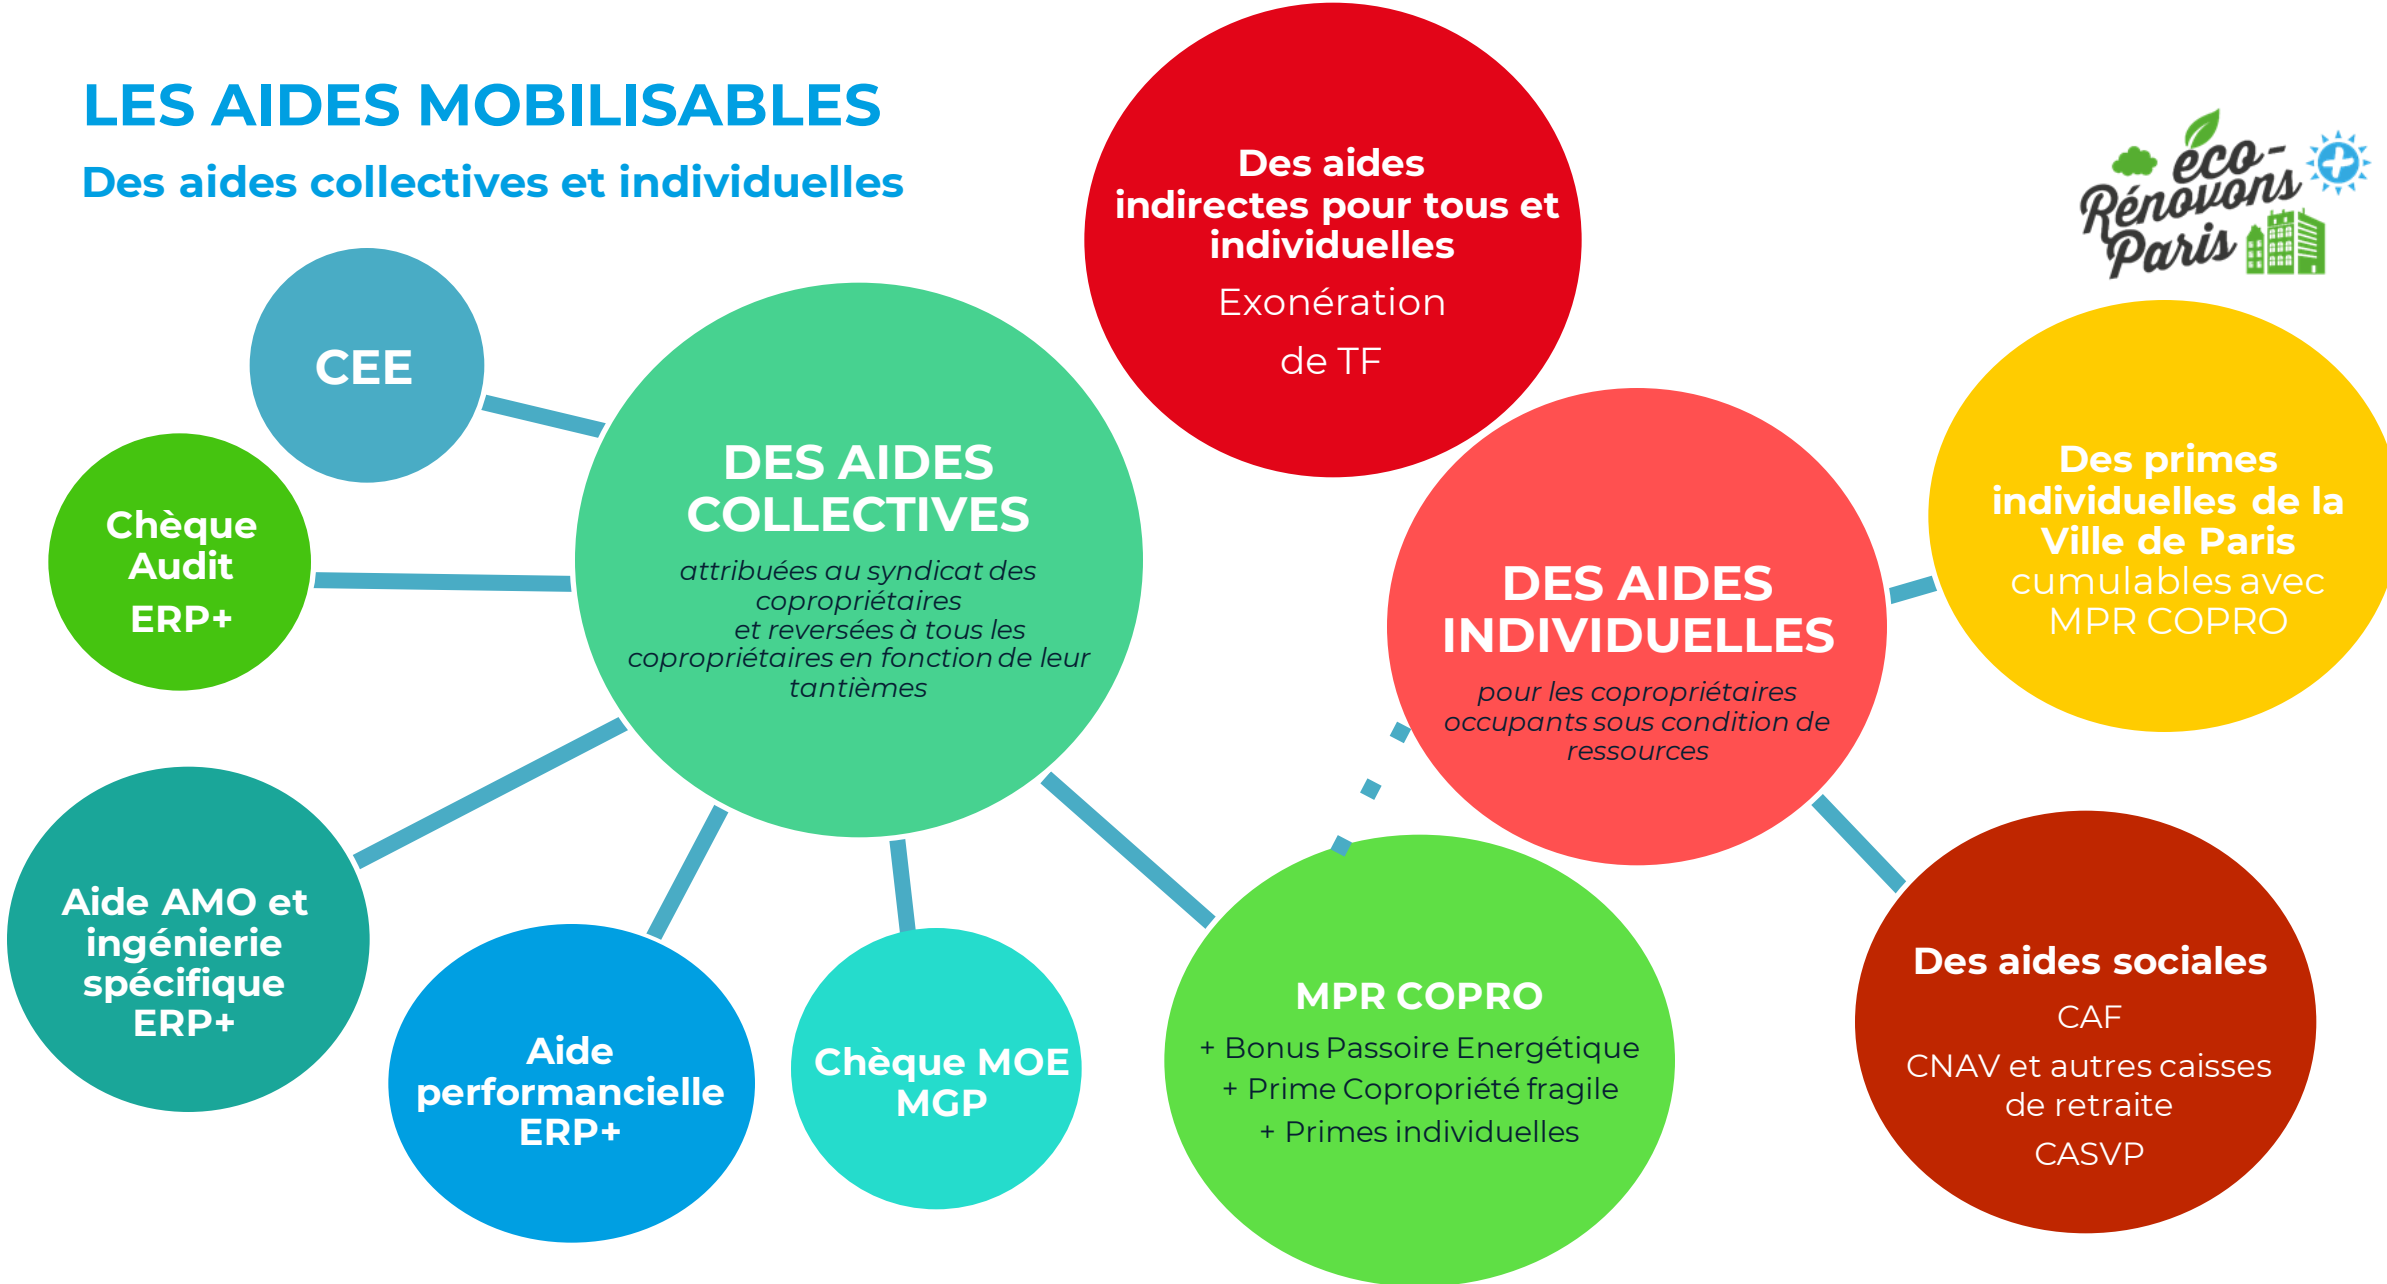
LES AIDES MOBILISABLES

Des aides collectives et individuelles

Des aides indirectes pour tous et individuelles

Exonération

de TF

eco-Rénovons Paris

CEE

Chèque Audit

ERP+

DES AIDES COLLECTIVES

attribuées au syndicat des copropriétaires et reversées à tous les copropriétaires en fonction de leur tantièmes

DES AIDES INDIVIDUELLES

pour les copropriétaires occupants sous condition de ressources

Des primes individuelles de la Ville de Paris cumulables avec MPR COPRO

Aide AMO et ingénierie spécifique ERP+

Aide performancielle ERP+

Chèque MOE MGP

MPR COPRO

+ Bonus Passoire Energétique

+ Prime Copropriété fragile

+ Primes individuelles

Des aides sociales

CAF

CNAV et autres caisses de retraite

CASVP